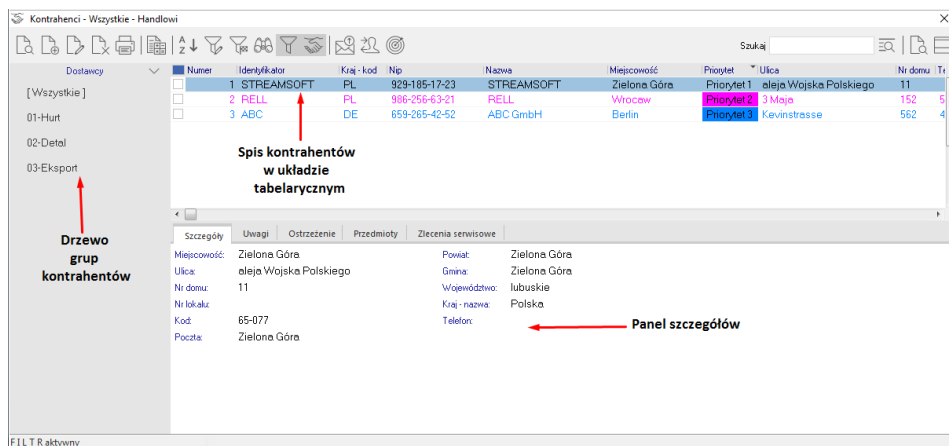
Kontrahenci - Wszystkie - Handlowi

Szukaj

Dostawcy

[ Wszystkie ]

01-Hurt

02-Detal

03-Eksport

Drzewo grup kontrahentów

| Numer | Identyfikator | Kraj - kod | Nip | Nazwa | Miejscowość | Priorytet | Ulica | Nr domu | Te |
|---|---|---|---|---|---|---|---|---|---|
| 1 | STREAMSOFT | PL | 929-185-17-23 | STREAMSOFT | Zielona Góra | Priorytet 1 | aleja Wojska Polskiego | 11 | |
| 2 | RELL | PL | 986-256-63-21 | RELL | Wrocaw | Priorytet 2 | 3 Maja | 152 | 5 |
| 3 | ABC | DE | 659-265-42-52 | ABC GmbH | Berlin | Priorytet 3 | Kevinstrasse | 562 | 4 |

Spis kontrahentów w układzie tabelarycznym

Szczegóły | Uwagi | Ostrzeżenie | Przedmioty | Zlecenia serwisowe

Miejscowość: Zielona Góra
Ulica: aleja Wojska Polskiego
Nr domu: 11
Nr lokalu:
Kod: 65-077
Poczta: Zielona Góra

Powiat: Zielona Góra
Gmina: Zielona Góra
Województwo: lubuskie
Kraj - nazwa: Polska
Telefon:

Panel szczegółów

FILTR aktywny